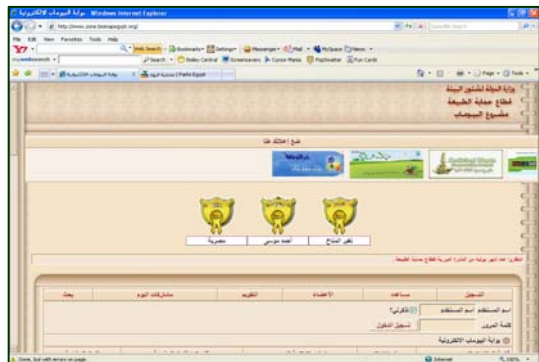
بوابة البيوماب الالكترونية - Windows Internet Explorer

http://www.zone.biomapegypt.org/

File Edit View Favorites Tools Help

Web Search Bookmarks Settings Messenger Mail My Space News

Search Smiley Central Screensavers Cursor Mania Pop Swatter Fun Cards

بوابة البيوماب الالكترونية

Page Tools

وزارة الدولة لشئون البيئة
قطاع حماية الطبيعة
مشروع البيوماب

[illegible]

نقر المتاح | أحمد موسي | مصرية

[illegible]

التسجيل | مساعدة | الأعضاء | التقويم | مشاركات اليوم | بحث

اسم المستخدم | اسم المستخدم | تذكرني؟

كلمة المرور | تسجيل الدخول

بوابة البيوماب الالكترونية

Done, but with errors on page.

Internet

100%